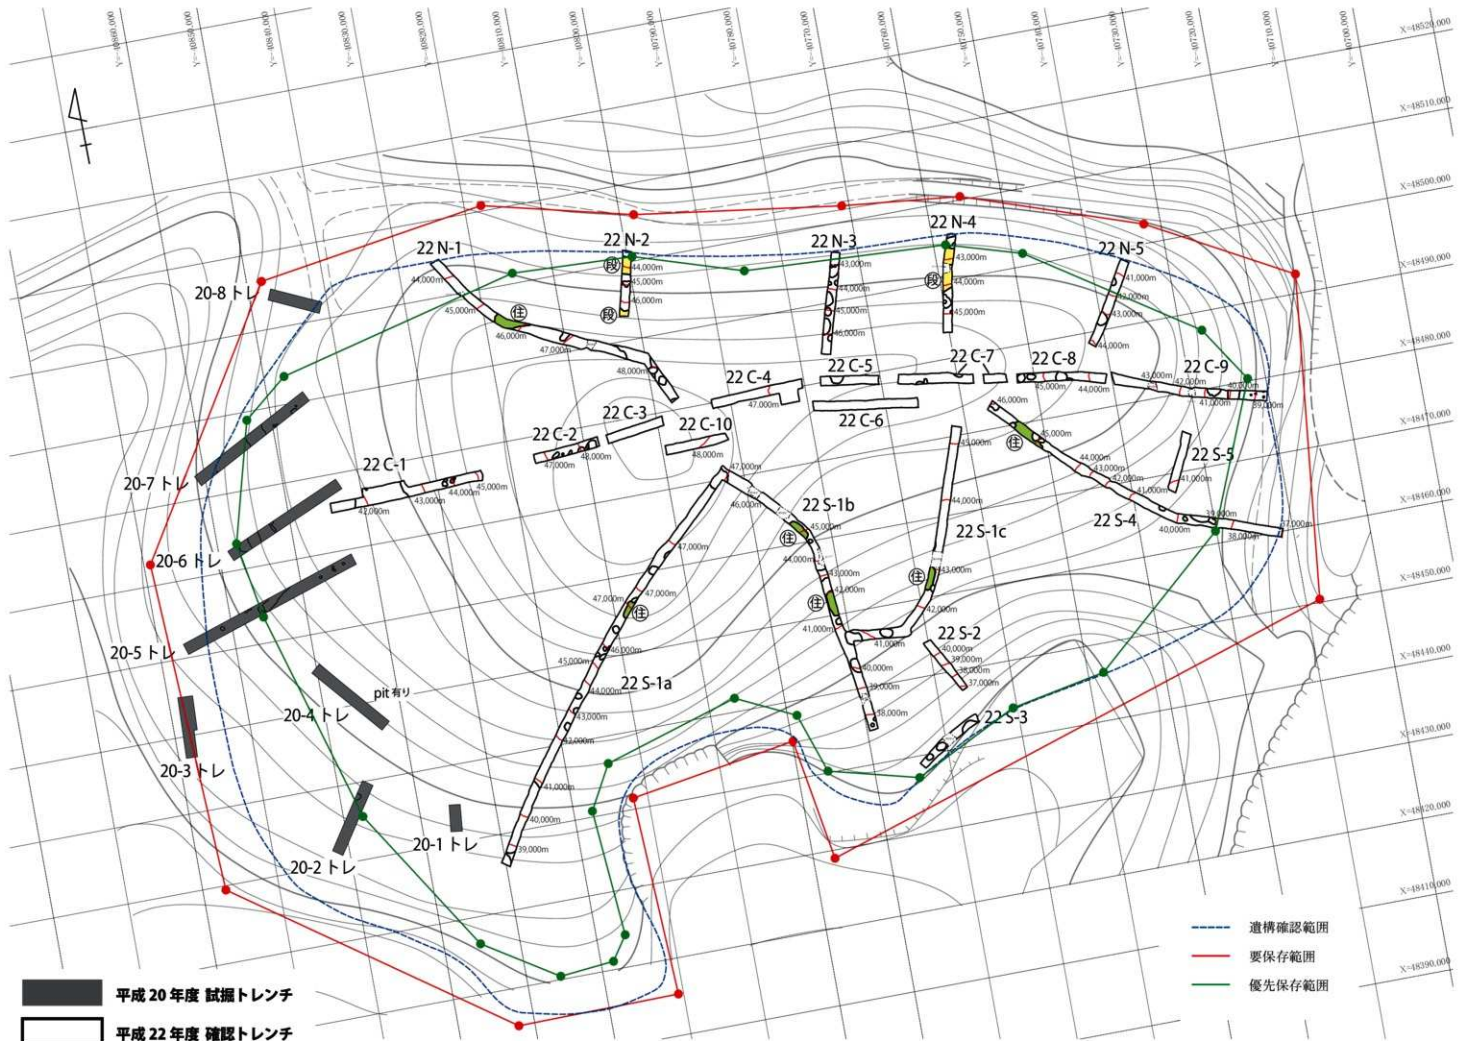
Y=-40860.000
Y=-40850.000
Y=-40840.000
Y=-40830.000
Y=-40820.000
Y=-40810.000
Y=-40800.000
Y=-40790.000
Y=-40780.000
Y=-40770.000
Y=-40760.000
Y=-40750.000
Y=-40740.000
Y=-40730.000
Y=-40720.000
Y=-40710.000
Y=-40700.000

X=-48520.000
X=-48510.000
X=-48500.000
X=-48490.000
X=-48480.000
X=-48470.000
X=-48460.000
X=-48450.000
X=-48440.000
X=-48430.000
X=-48420.000
X=-48410.000
X=-48390.000

20-8 トレ
22 N-1
22 N-2
22 N-3
22 N-4
22 N-5
段
住
22 C-4
22 C-5
22 C-7
22 C-8
22 C-9
22 C-3
22 C-6
22 C-10
22 C-2
22 C-1
20-7 トレ
22 S-5
22 S-1b
22 S-1c
22 S-4
20-6 トレ
20-5 トレ
22 S-2
22 S-1a
pit 有り
20-4 トレ
22 S-3
20-3 トレ
20-1 トレ
20-2 トレ

44,000m
45,000m
46,000m
47,000m
48,000m
43,000m
42,000m
41,000m
40,000m
39,000m
38,000m
37,000m

遺構確認範囲
要保存範囲
優先保存範囲

平成 20 年度 試掘トレンチ
平成 22 年度 確認トレンチ